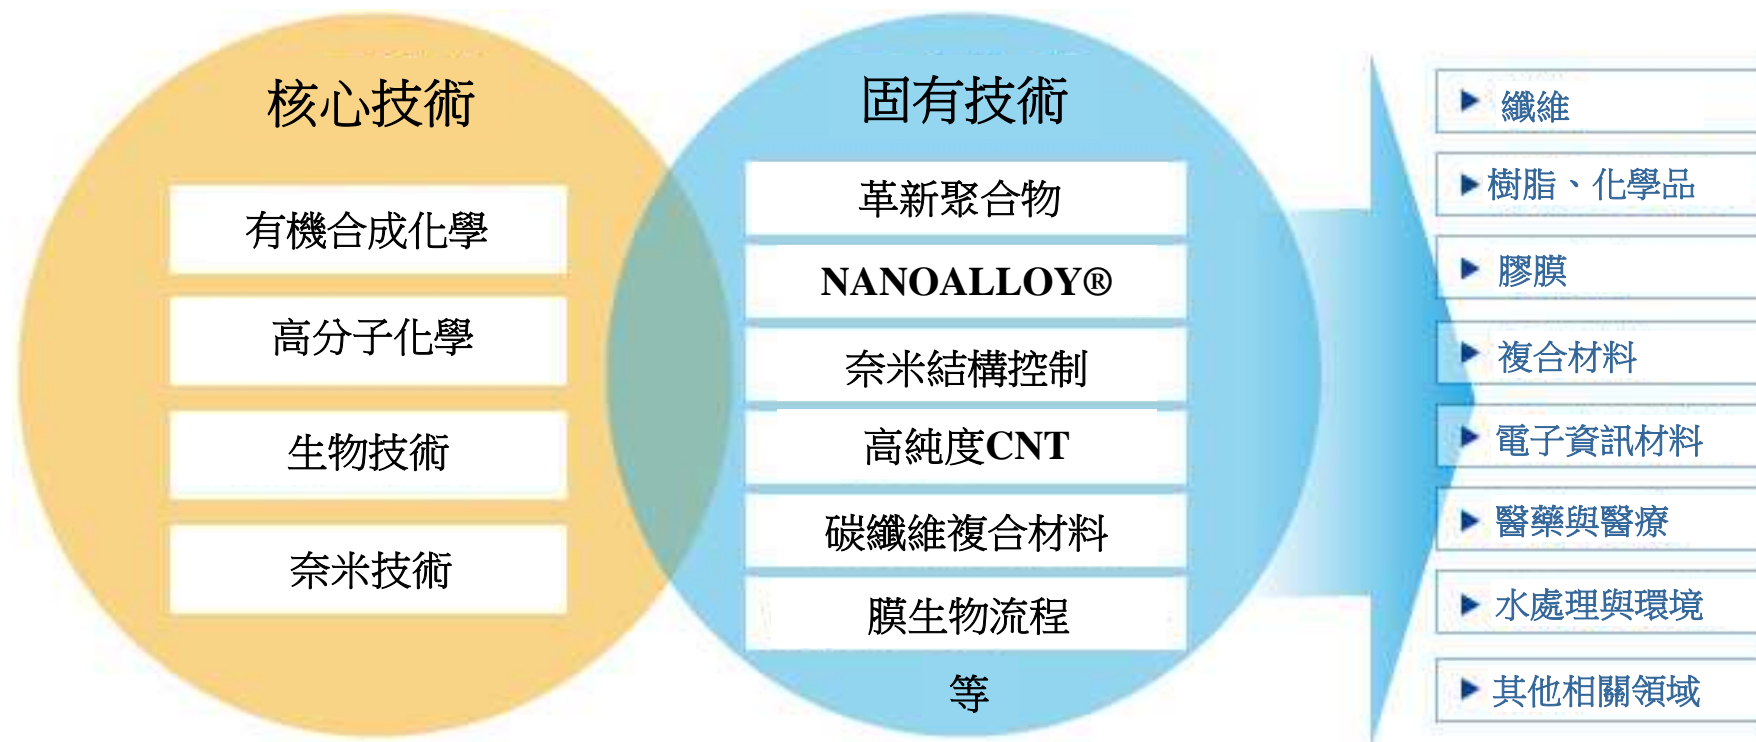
核心技術

有機合成化學

高分子化學

生物技術

奈米技術

固有技術

革新聚合物

NANOALLOY®

奈米結構控制

高純度CNT

碳纖維複合材料

膜生物流程

等

▶ 纖維

▶ 樹脂、化學品

▶ 膠膜

▶ 複合材料

▶ 電子資訊材料

▶ 醫藥與醫療

▶ 水處理與環境

▶ 其他相關領域